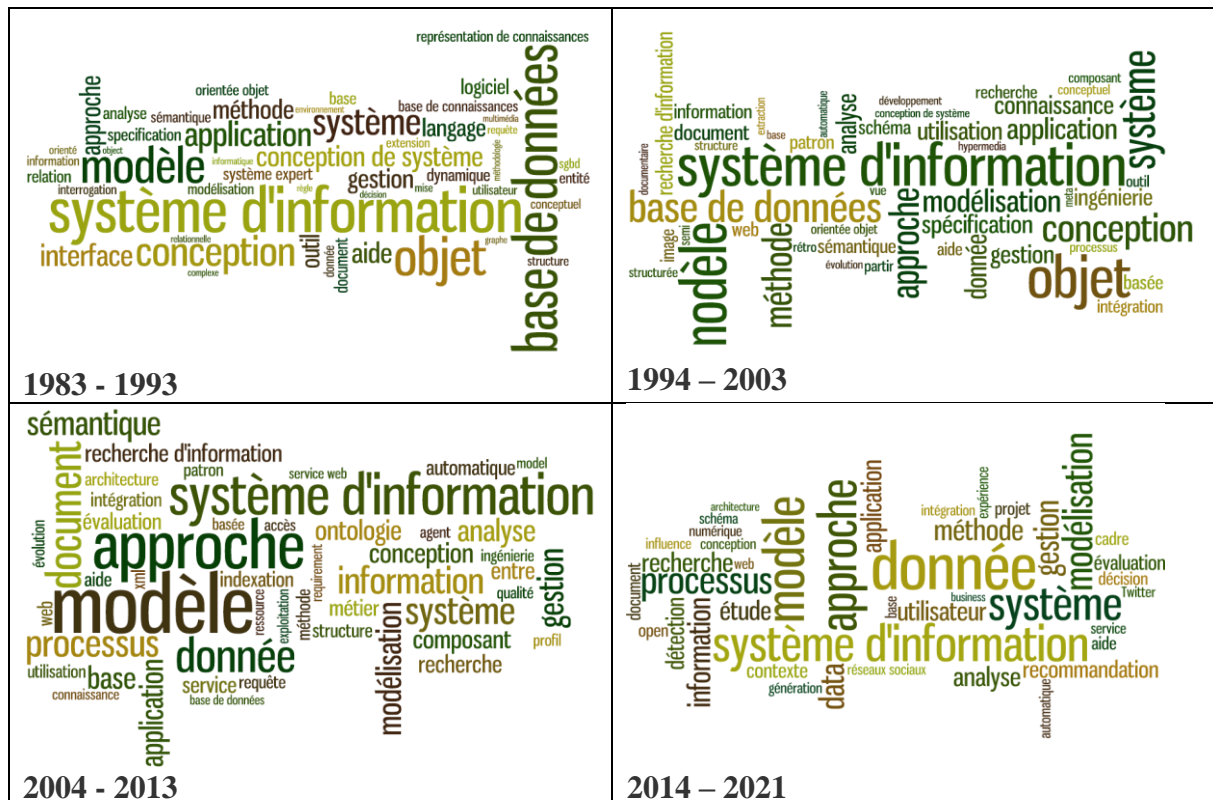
| représentation de connaissances logiciel orientée objet base approche analyse sémantique méthode environnement base de connaissances multimédia requête spécification application système langage extension orienté objet informatique modèle conception de système sgbd information relation système expert gestion dynamique méthodologie entité interrogation modélisation règle décision mise utilisateur conceptuel système d'information base de données relationnelle graphe interface conception outil aide objet donnée document structure complexe 1983 - 1993 | base de l'information recherche d'information information extraction automatique analyse développement conception de système recherche composant conceptuel système document base structure schéma utilisation application connaissance documentaire système d'information meta outil base de données vue modélisation ingénierie image semi web orientée objet spécification conception modèle méthode rétro sémantique aide gestion processus structurée évolution partir approche donnée objet basée intégration hypermedia 1994 – 2003 |
|---|---|
| sémantique recherche d'information architecture patron service web automatique model intégration système d'information évaluation basée accès ontologie agent analyse évolution document approche conception ingénierie aide xml indexation entre web modèle ressource exploitation requirement information qualité gestion métier système méthode structure composant processus modélisation profil donnée recherche utilisation base service requête connaissance base de données application 2004 - 2013 | architecture intégration expérience schéma projet numérique application influence conception méthode recherche web modélisation gestion donnée processus modèle approche évaluation cadre document étude base utilisateur business système décision Twitter open détection système d'information service aide information data contexte réseaux sociaux génération analyse recommandation automatique 2014 – 2021 |